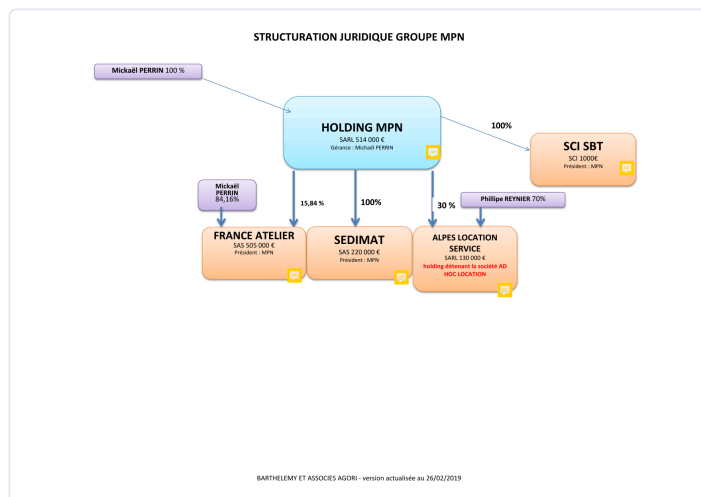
STRUCTURATION JURIDIQUE GROUPE MPN

Mickaël PERRIN 100 %

HOLDING MPN
SARL 514 000 €
Gérance : Michaël PERRIN

100%

SCI SBT
SCI 1000€
Président : MPN

Mickaël PERRIN 84,16%

15,84 %

100%

30 %

Phillipe REYNIER 70%

FRANCE ATELIER
SAS 505 000 €
Président : MPN

SEDIMAT
SAS 220 000 €
Président : MPN

ALPES LOCATION SERVICE
SARL 130 000 €
holding détenant la société AD HOC LOCATION

BARTHELEMY ET ASSOCIES AGORI - version actualisée au 26/02/2019